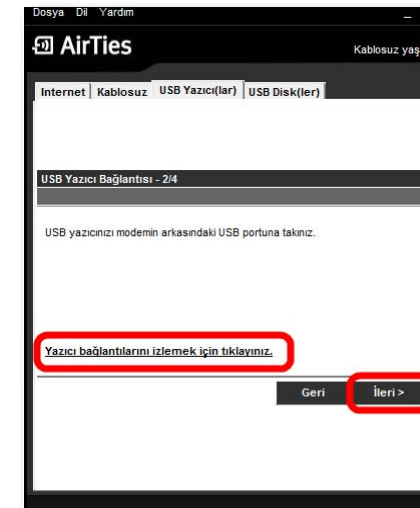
Dosya Dil Yardım

AirTies

Kablosuz yaş

Internet | Kablosuz | USB Yazıcı(lar) | USB Disk(ler)

USB Yazıcı Bağlantısı - 2/4

USB yazıcınızı modemin arkasındaki USB portuna takınız.

Yazıcı bağlantılarını izlemek için tıklayınız.

Geri

İleri >